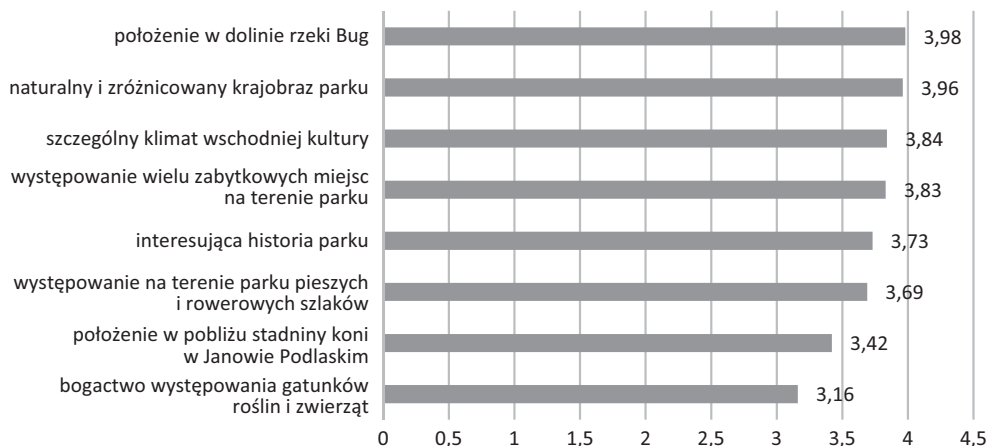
położenie w dolinie rzeki Bug 3,98

naturalny i zróżnicowany krajobraz parku 3,96

szczególny klimat wschodniej kultury 3,84

występowanie wielu zabytkowych miejsc na terenie parku 3,83

interesująca historia parku 3,73

występowanie na terenie parku pieszych i rowerowych szlaków 3,69

położenie w pobliżu stadniny koni w Janowie Podlaskim 3,42

bogactwo występowania gatunków roślin i zwierząt 3,16

0 0,5 1 1,5 2 2,5 3 3,5 4 4,5